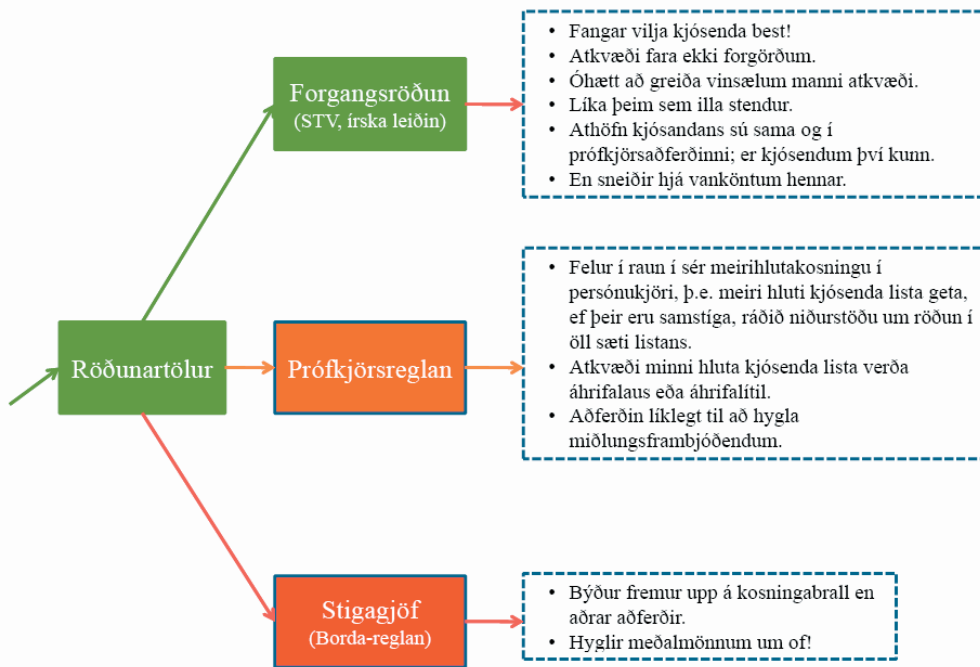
Röðunartölur

Forgangsröðun
(STV, írska leiðin)

- Fangar vilja kjósenda best!
- Atkvæði fara ekki forgörðum.
- Óhætt að greiða vinsælum manni atkvæði.
- Líka þeim sem illa stendur.
- Athöfn kjósandans sú sama og í prófkjörsaðferðinni; er kjósendum því kunn.
- En sneiðir hjá vanköntum hennar.

Prófkjörsreglan

- Felur í raun í sér meirihlutakosningu í persónukjöri, þ.e. meiri hluti kjósenda lista geta, ef þeir eru samstíga, ráðið niðurstöðu um röðun í öll sæti listans.
- Atkvæði minni hluta kjósenda lista verða áhrifalaus eða áhrifalítil.
- Aðferðin líklegt til að hygla miðlungsframbjóðendum.

Stigagjöf
(Borda-reglan)

- Býður fremur upp á kosningabrall en aðrar aðferðir.
- Hyglir meðalmönnum um of!